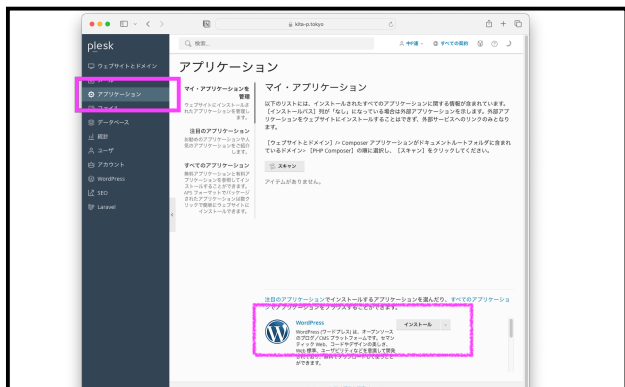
kita-p.tokyo

plesk

ウェブサイトとドメイン
メール
アプリケーション
ファイル
データベース
統計
ユーザ
アカウント
WordPress
SEO
Laravel

検索...

中村蓮
すべての契約

アプリケーション

マイ・アプリケーションを管理
ウェブサイトにインストールされたアプリケーションを管理します。

注目のアプリケーション
お勧めのアプリケーションや人気のアプリケーションをご紹介します。

すべてのアプリケーション
無料アプリケーションと有料アプリケーションを参照してインストールすることができます。APS フォーマットでパッケージされたアプリケーションは数クリックで簡単にウェブサイトにインストールできます。

マイ・アプリケーション

以下のリストには、インストールされたすべてのアプリケーションに関する情報が含まれています。［インストールパス］列が「なし」になっている場合は外部アプリケーションを示します。外部アプリケーションをウェブサイトにインストールすることはできず、外部サービスへのリンクのみとなります。

［ウェブサイトとドメイン］-> Composer アプリケーションがドキュメントルートフォルダに含まれているドメイン -［PHP Composer］の順に選択し、［スキャン］をクリックしてください。

スキャン

アイテムがありません。

注目のアプリケーションでインストールするアプリケーションを選んだり、すべてのアプリケーションでアプリケーションをブラウズすることができます。

WordPress
WordPress (ワードプレス) は、オープンソースのブログ/CMS プラットフォームです。セマンティック Web、コードやデザインの美しさ、Web 標準、ユーザビリティなどを重視して開発されており、無料でダウンロードして使うことができます。

インストール